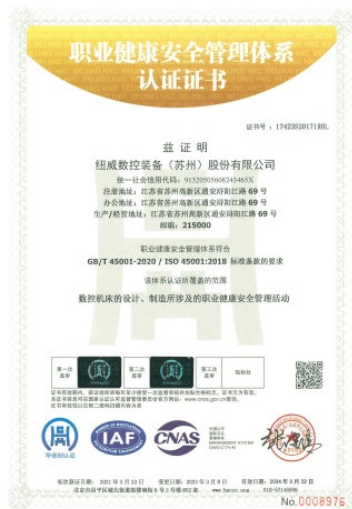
职业健康安全管理体系认证证书

证书号：17423S20171R0L

兹证明

纽威数控装备（苏州）股份有限公司

统一社会信用代码：91320505608243465X
注册地址：江苏省苏州高新区通安浔阳江路 69 号
办公地址：江苏省苏州高新区通安浔阳江路 69 号
生产/经营地址：江苏省苏州高新区通安浔阳江路 69 号
邮编：215000

职业健康安全管理体系符合
GB/T 45001-2020 / ISO 45001:2018 标准条款的要求

该体系认证所覆盖的范围

数控机床的设计、制造所涉及的职业健康安全管理活动

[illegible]

中国认证

IAF

CNAS

颁证日期：2021 年 3 月 10 日　　证书有效期：2021 年 3 月 9 日　　有效期至：2024 年 3 月 30 日

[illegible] www.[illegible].com

No.0008976